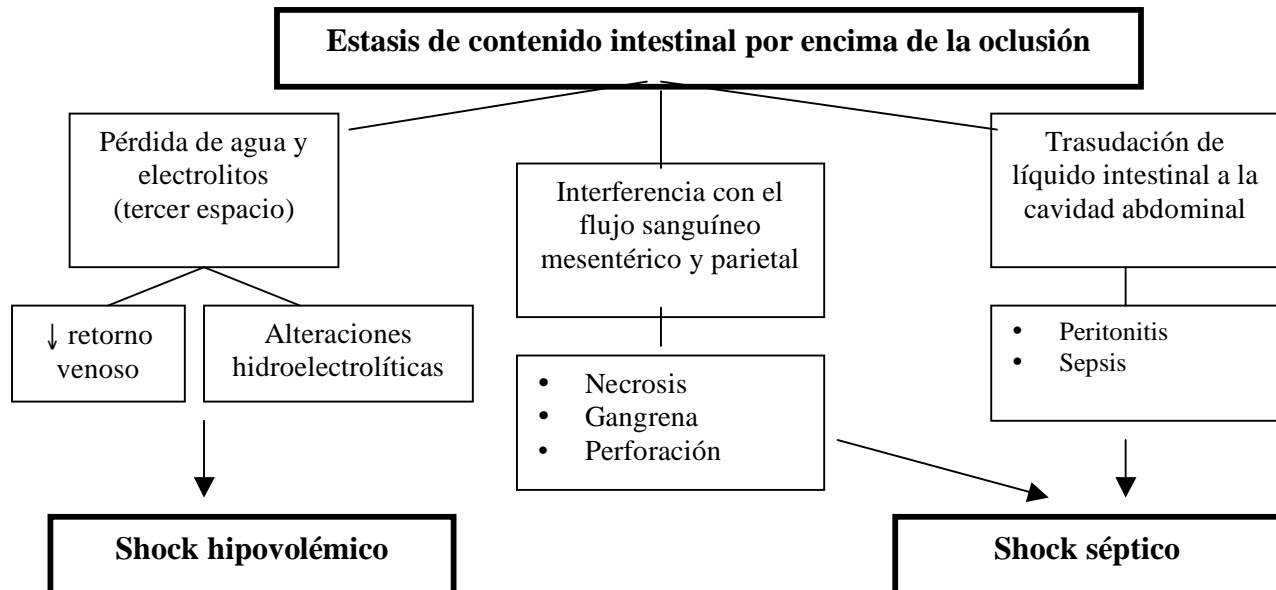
Estasis de contenido intestinal por encima de la oclusión

Pérdida de agua y electrolitos (tercer espacio)

Interferencia con el flujo sanguíneo mesentérico y parietal

Trasudación de líquido intestinal a la cavidad abdominal

↓ retorno venoso

Alteraciones hidroelectrolíticas

• Necrosis
• Gangrena
• Perforación

• Peritonitis
• Sepsis

Shock hipovolémico

Shock séptico